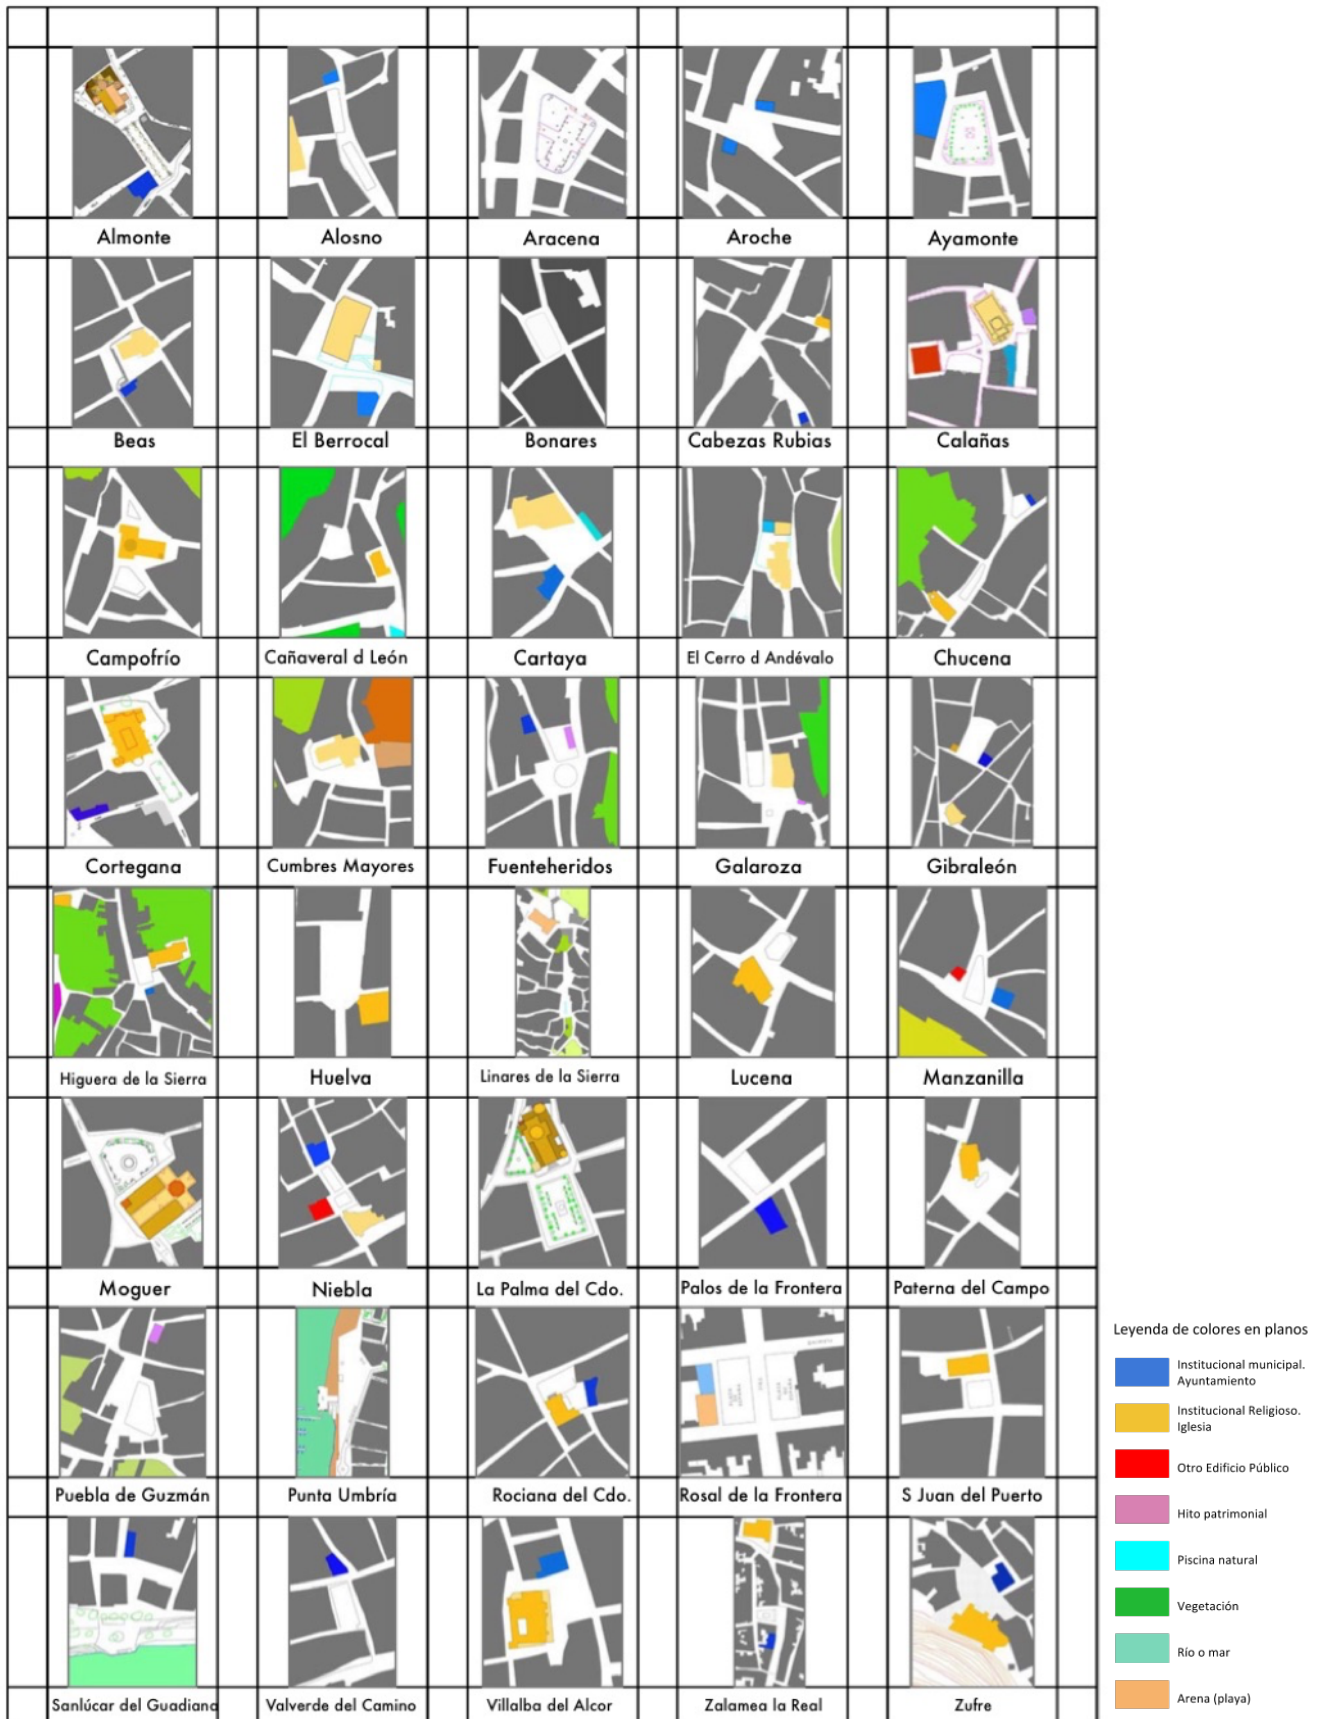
| Almonte | Alosno | Aracena | Aroche | Ayamonte |
|---|---|---|---|---|
| Beas | El Berrocal | Bonares | Cabezas Rubias | Calañas |
| Campofrío | Cañaveral d León | Cartaya | El Cerro d Andévalo | Chucena |
| Cortegana | Cumbres Mayores | Fuenteheridos | Galaroza | Gibraleón |
| Higuera de la Sierra | Huelva | Linares de la Sierra | Lucena | Manzanilla |
| Moguer | Niebla | La Palma del Cdo. | Palos de la Frontera | Paterna del Campo |
| Puebla de Guzmán | Punta Umbría | Rociana del Cdo. | Rosal de la Frontera | S Juan del Puerto |
| Sanlúcar del Guadiana | Valverde del Camino | Villalba del Alcor | Zalamea la Real | Zufre |

Leyenda de colores en planos

Institucional municipal. Ayuntamiento

Institucional Religioso. Iglesia

Otro Edificio Público

Hito patrimonial

Piscina natural

Vegetación

Río o mar

Arena (playa)